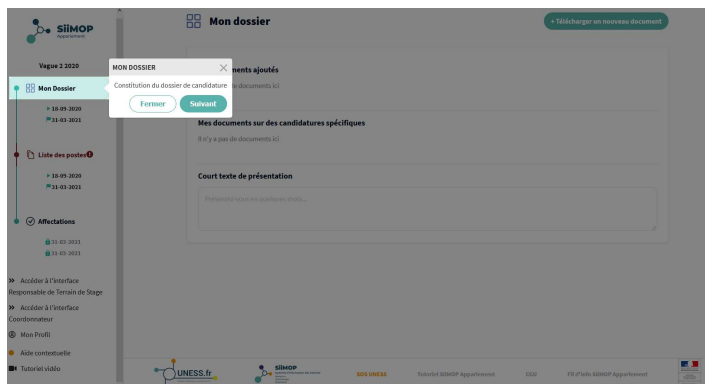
SiiMOP
Appariement

Vague 2 2020

Mon Dossier
16-09-2020
31-03-2021

Liste des postes
16-09-2020
31-03-2021

Affectations
31-03-2021
31-03-2021

» Accéder à l'interface Responsable de Terrain de Stage
» Accéder à l'interface Coordonnateur
Mon Profil
Aide contextuelle
Tutoriel vidéo

Mon dossier

+ Télécharger un nouveau document

MON DOSSIER
Constitution du dossier de candidature
Fermer
Suivant

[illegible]ments ajoutés
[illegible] documents ici

Mes documents sur des candidatures spécifiques
Il n'y a pas de documents ici

Court texte de présentation
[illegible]

UNESS.fr
SiiMOP
SOS UNESS
Tutoriel SIIMOP Appariement
FAQ
Fil d'info SIIMOP Appariement